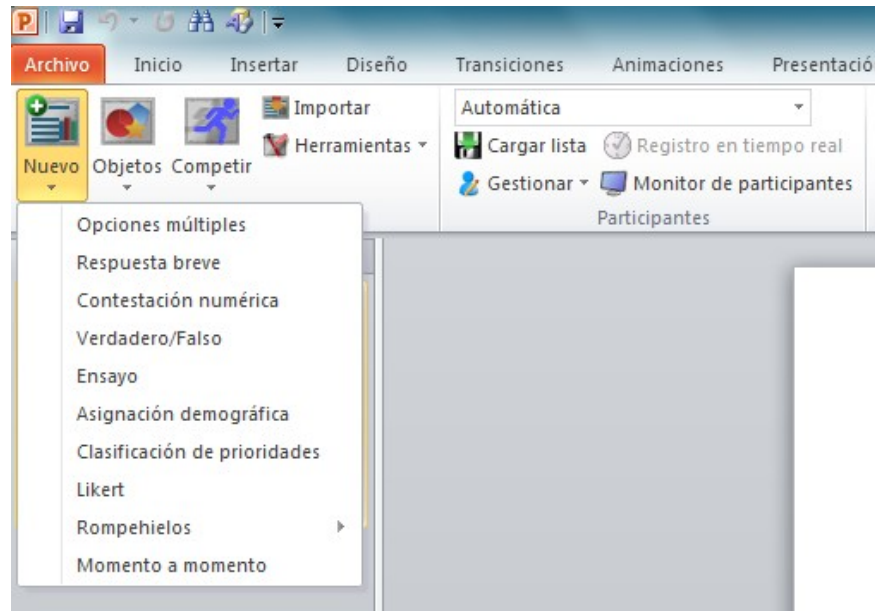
Archivo Inicio Insertar Diseño Transiciones Animaciones Presentació

Nuevo Objetos Competir Importar Herramientas

Automática

Cargar lista Registro en tiempo real

Gestionar Monitor de participantes

Participantes

Opciones múltiples
Respuesta breve
Contestación numérica
Verdadero/Falso
Ensayo
Asignación demográfica
Clasificación de prioridades
Likert
Rompehielos
Momento a momento